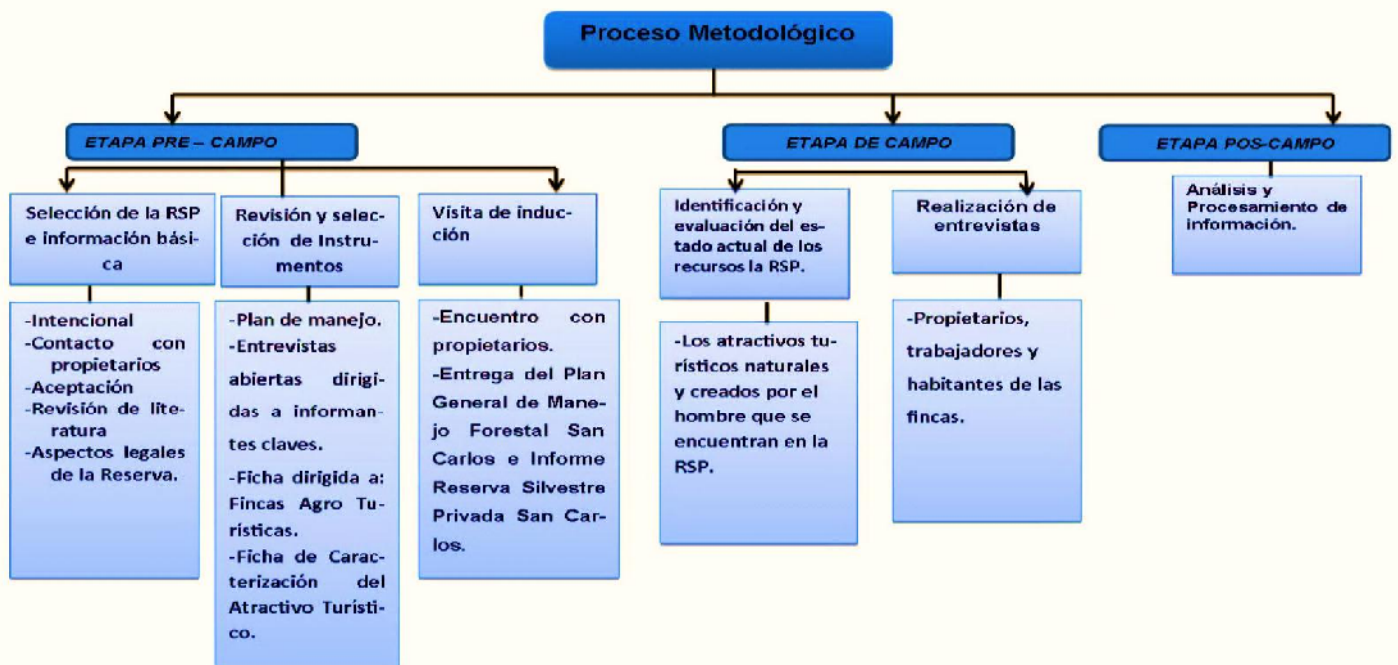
Proceso Metodológico

ETAPA PRE – CAMPO

Selección de la RSP e información básica

-Intencional
-Contacto con propietarios
-Aceptación
-Revisión de literatura
-Aspectos legales de la Reserva.

Revisión y selección de Instrumentos

-Plan de manejo.
-Entrevistas abiertas dirigidas a informantes claves.
-Ficha dirigida a: Fincas Agro Turísticas.
-Ficha de Caracterización del Atractivo Turístico.

Visita de inducción

-Encuentro con propietarios.
-Entrega del Plan General de Manejo Forestal San Carlos e Informe Reserva Silvestre Privada San Carlos.

ETAPA DE CAMPO

Identificación y evaluación del estado actual de los recursos la RSP.

-Los atractivos turísticos naturales y creados por el hombre que se encuentran en la RSP.

Realización de entrevistas

-Propietarios, trabajadores y habitantes de las fincas.

ETAPA POS-CAMPO

Análisis y Procesamiento de información.